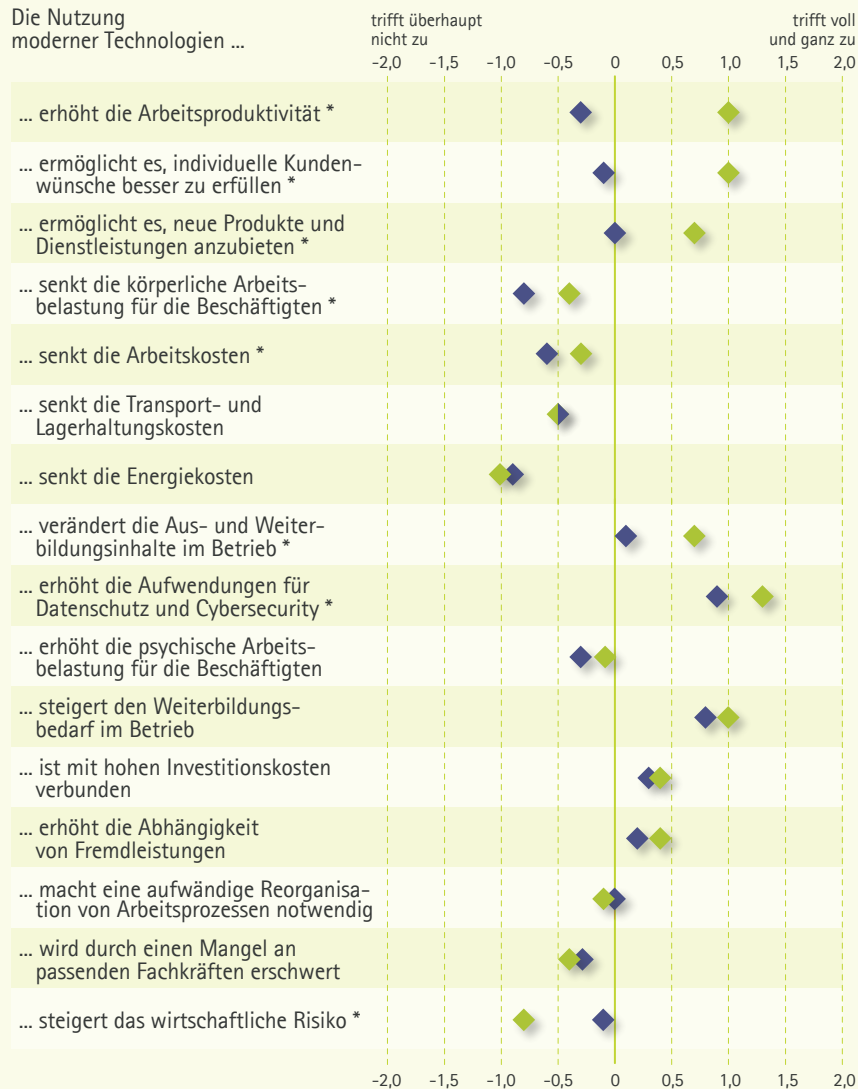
Die Nutzung moderner Technologien ...

trifft überhaupt nicht zu

trifft voll und ganz zu

−2,0 −1,5 −1,0 −0,5 0 0,5 1,0 1,5 2,0

... erhöht die Arbeitsproduktivität *

... ermöglicht es, individuelle Kundenwünsche besser zu erfüllen *

... ermöglicht es, neue Produkte und Dienstleistungen anzubieten *

... senkt die körperliche Arbeitsbelastung für die Beschäftigten *

... senkt die Arbeitskosten *

... senkt die Transport- und Lagerhaltungskosten

... senkt die Energiekosten

... verändert die Aus- und Weiterbildungsinhalte im Betrieb *

... erhöht die Aufwendungen für Datenschutz und Cybersecurity *

... erhöht die psychische Arbeitsbelastung für die Beschäftigten

... steigert den Weiterbildungsbedarf im Betrieb

... ist mit hohen Investitionskosten verbunden

... erhöht die Abhängigkeit von Fremdleistungen

... macht eine aufwändige Reorganisation von Arbeitsprozessen notwendig

... wird durch einen Mangel an passenden Fachkräften erschwert

... steigert das wirtschaftliche Risiko *

−2,0 −1,5 −1,0 −0,5 0 0,5 1,0 1,5 2,0